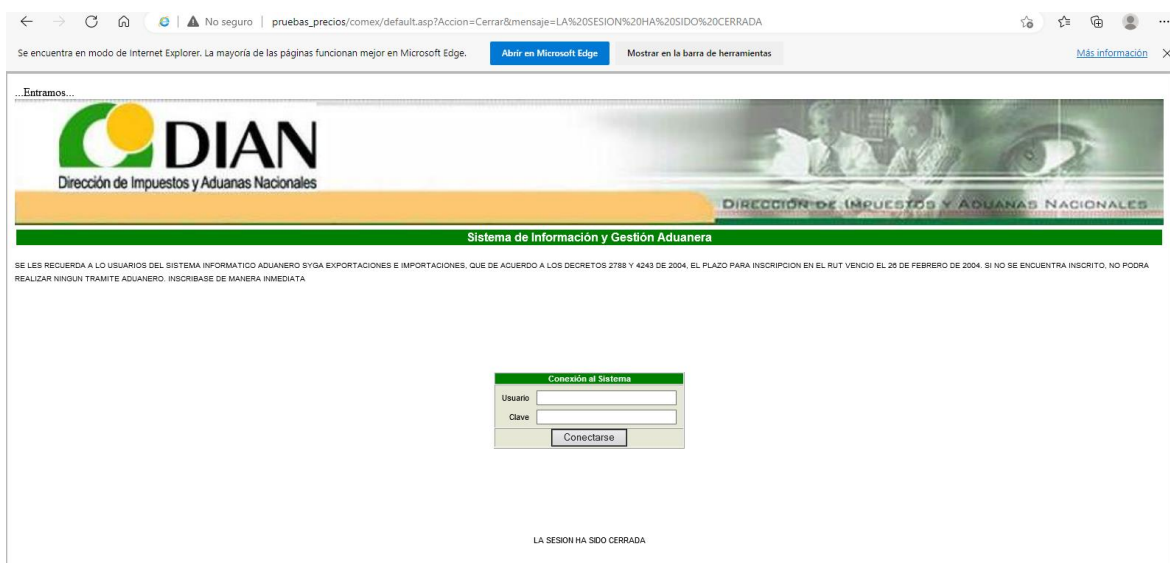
No seguro | pruebas_precios/comex/default.asp?Accion=Cerrar&mensaje=LA%20SESION%20HA%20SIDO%20CERRADA

Se encuentra en modo de Internet Explorer. La mayoría de las páginas funcionan mejor en Microsoft Edge. Abrir en Microsoft Edge Mostrar en la barra de herramientas Más información

...Entramos...

DIAN
Dirección de Impuestos y Aduanas Nacionales

DIRECCIÓN DE IMPUESTOS Y ADUANAS NACIONALES

Sistema de Información y Gestión Aduanera

SE LES RECUERDA A LO USUARIOS DEL SISTEMA INFORMATICO ADUANERO SYGA EXPORTACIONES E IMPORTACIONES, QUE DE ACUERDO A LOS DECRETOS 2788 Y 4243 DE 2004, EL PLAZO PARA INSCRIPCION EN EL RUT VENCIO EL 26 DE FEBRERO DE 2004. SI NO SE ENCUENTRA INSCRITO, NO PODRA REALIZAR NINGUN TRAMITE ADUANERO. INSCRIBASE DE MANERA INMEDIATA

Conexión al Sistema
Usuario
Clave
Conectarse

LA SESION HA SIDO CERRADA